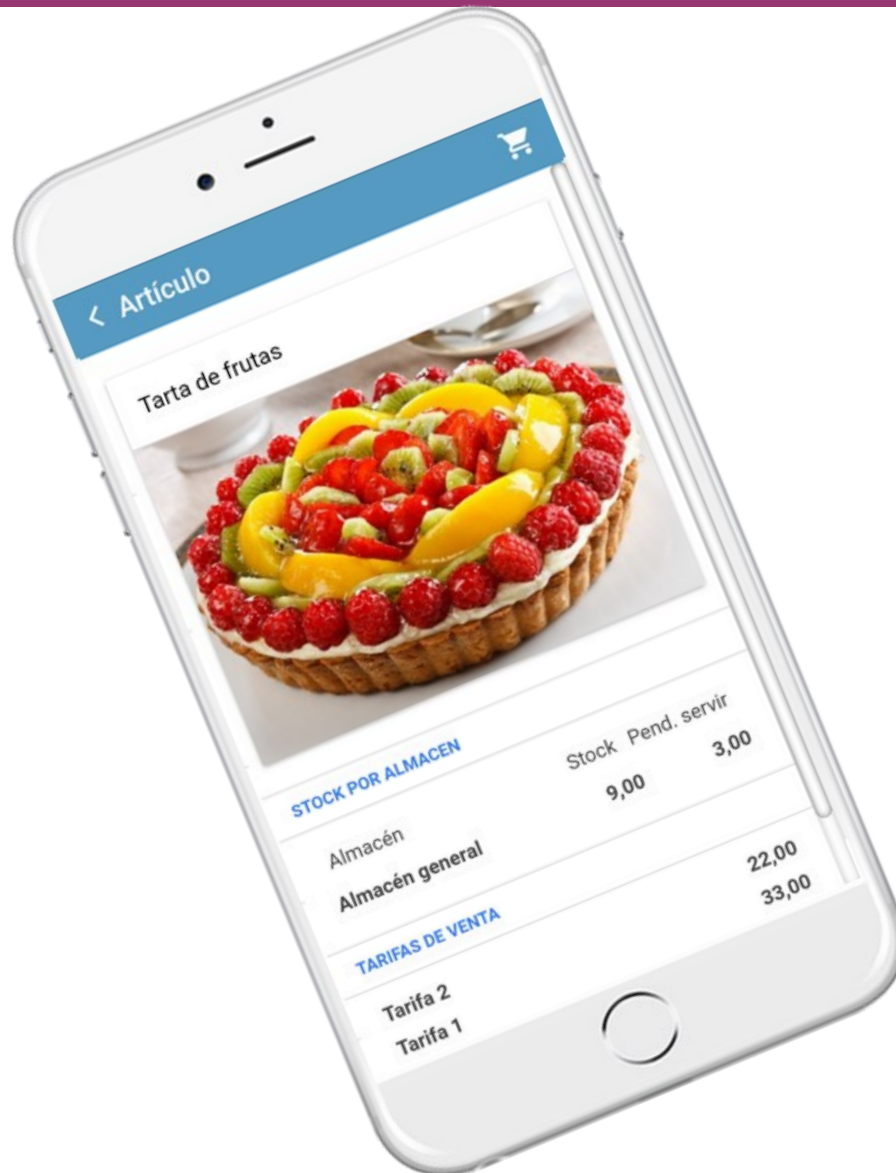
< Artículo

Tarta de frutas

STOCK POR ALMACEN

| Almacén | Stock | Pend. servir |
|---|---|---|
| Almacén general | 9,00 | 3,00 |

TARIFAS DE VENTA

| | |
|---|---|
| Tarifa 2 | 22,00 |
| Tarifa 1 | 33,00 |